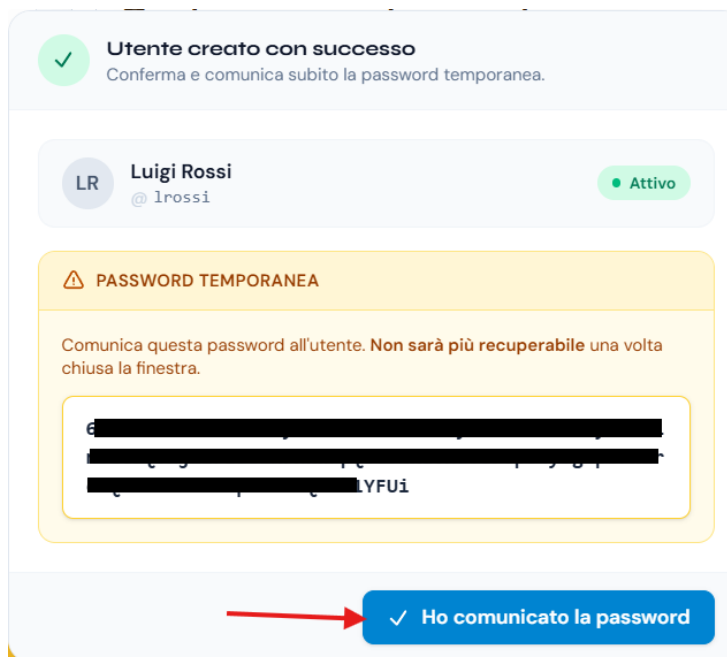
Utente creato con successo
Conferma e comunica subito la password temporanea.

LR
Luigi Rossi
@ lrossi
Attivo

PASSWORD TEMPORANEA

Comunica questa password all'utente. Non sarà più recuperabile una volta chiusa la finestra.

6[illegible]
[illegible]
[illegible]lYFUi

Ho comunicato la password